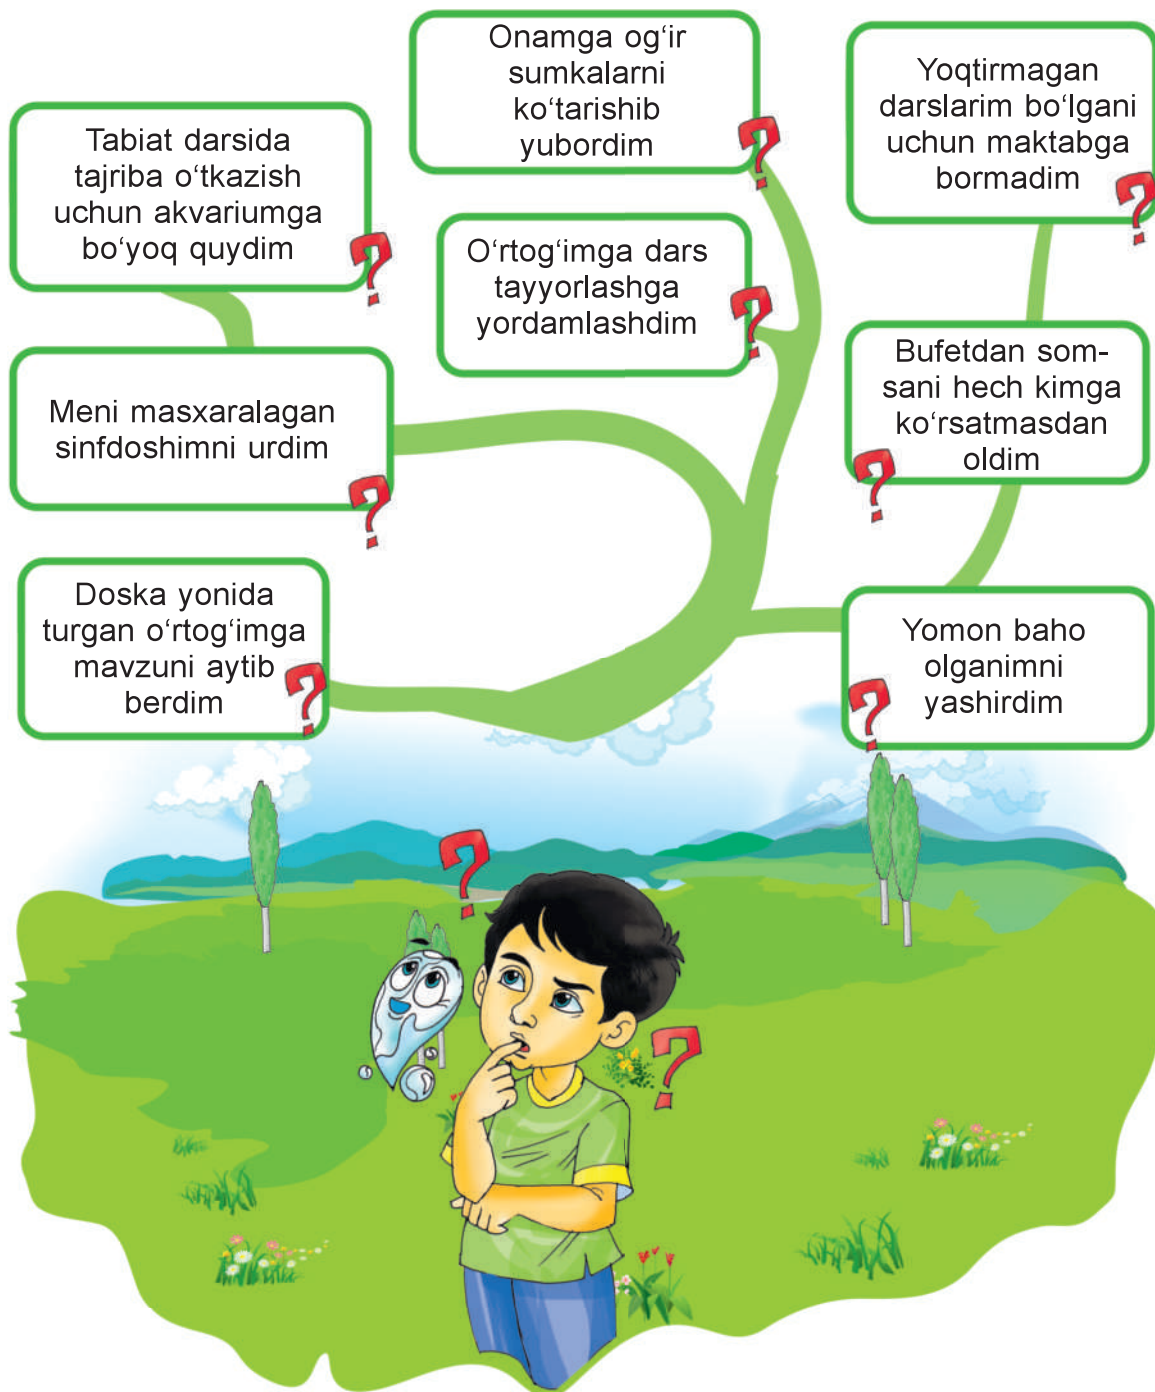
Onamga og‘ir sumkalarni ko‘tarishib yubordim

Yoqtirmagan darslarim bo‘lgani uchun maktabga bormadim

Tabiat darsida tajriba o‘tkazish uchun akvariumga bo‘yoq quydim

O‘rtog‘imga dars tayyorlashga yordamlashdim

Meni masxaralagan sinfdoshimni urdim

Bufetdan somsani hech kimga ko‘rsatmasdan oldim

Doska yonida turgan o‘rtog‘imga mavzuni aytib berdim

Yomon baho olganimni yashirdim